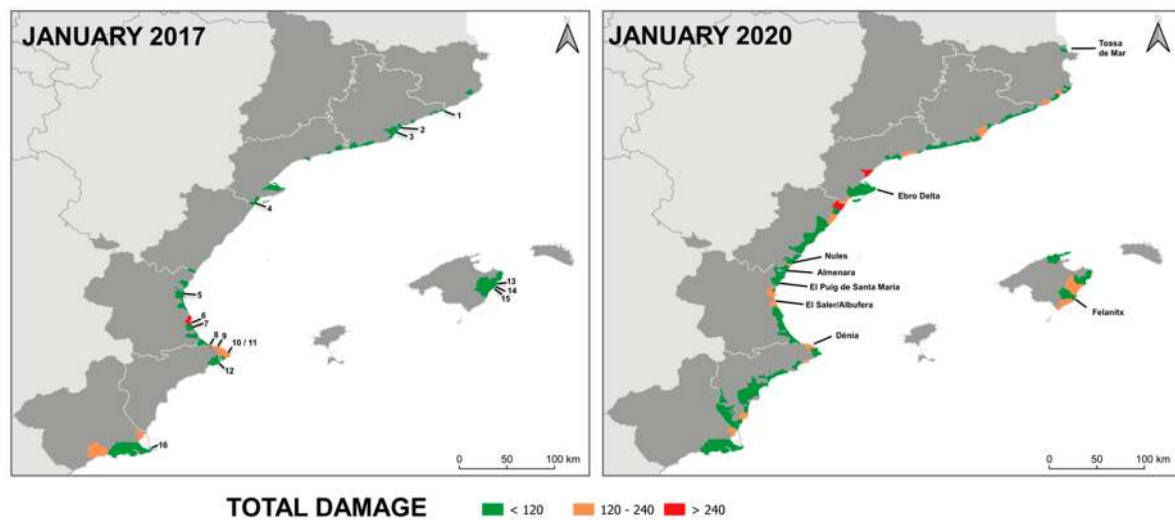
JANUARY 2017

N

1
2
3
4
5
6
7
8
9
10 / 11
12
13
14
15
16

0 50 100 km

JANUARY 2020

N

Tossa de Mar
Ebro Delta
Nules
Almenara
El Puig de Santa Maria
El Saler/Albufera
Dénia
Felanitx

0 50 100 km

TOTAL DAMAGE

< 120
120 - 240
> 240